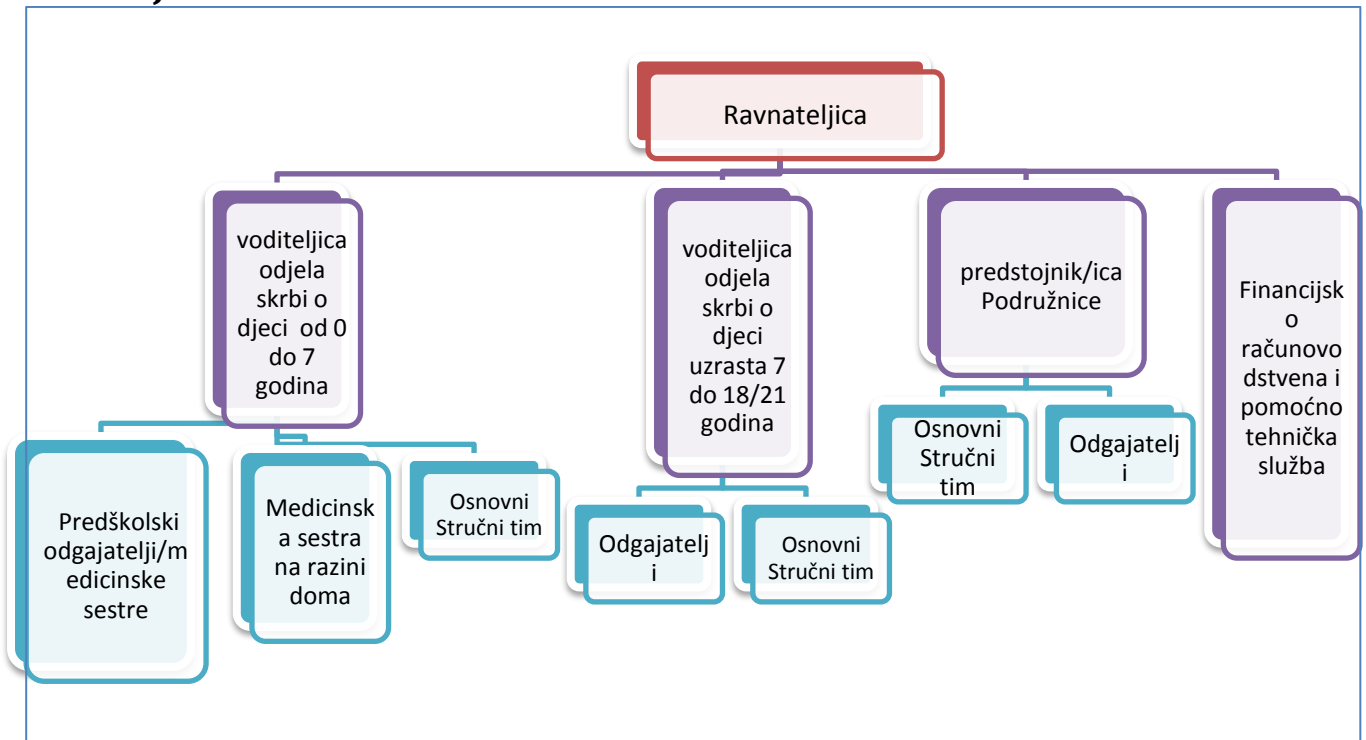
Ravnateljica

voditeljica odjela skrbi o djeci od 0 do 7 godina

Predškolski odgajatelji/medicinske sestre

Medicinska sestra na razini doma

Osnovni Stručni tim

voditeljica odjela skrbi o djeci uzrasta 7 do 18/21 godina

Odgajatelji

Osnovni Stručni tim

predstojnik/ica Podružnice

Osnovni Stručni tim

Odgajatelji

Financijsko računovodstvena i pomoćno tehnička služba